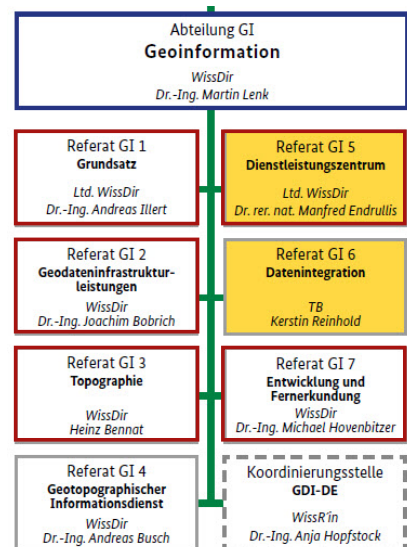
Abteilung GI
Geoinformation
WissDir
Dr.-Ing. Martin Lenk

Referat GI 1
Grundsatz
Ltd. WissDir
Dr.-Ing. Andreas Illert

Referat GI 2
Geodateninfrastrukturleistungen
WissDir
Dr.-Ing. Joachim Bobrich

Referat GI 3
Topographie
WissDir
Heinz Bennat

Referat GI 4
Geotopographischer Informationsdienst
WissDir
Dr.-Ing. Andreas Busch

Referat GI 5
Dienstleistungszentrum
Ltd. WissDir
Dr. rer. nat. Manfred Endrullis

Referat GI 6
Datenintegration
TB
Kerstin Reinhold

Referat GI 7
Entwicklung und Fernerkundung
WissDir
Dr.-Ing. Michael Hovenbitzer

Koordinierungsstelle
GDI-DE
WissR'in
Dr.-Ing. Anja Hopfstock